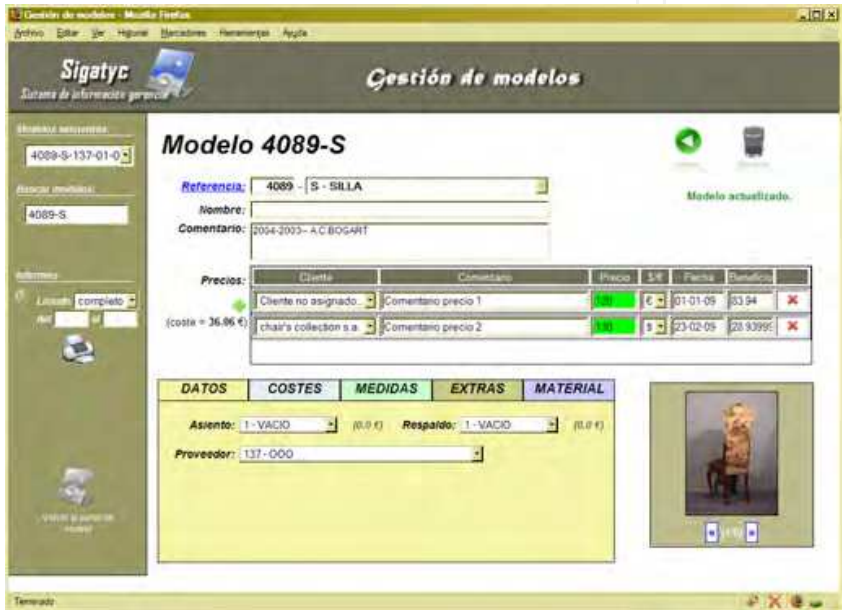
Gestión de modelos - Mozilla Firefox

Archivo Editar Ver Historial Marcadores Herramientas Ayuda

Sigatyc
Sistema de información gerencial

Gestión de modelos

Modelos encontrados:
4089-S-137-01-0

Buscar modelos:
4089-S

Informes
Listado completo
del al

Volver a pantalla modelos

Modelo 4089-S

Modelo actualizado.

Referencia: 4089 - S - SILLA
Nombre:
Comentario: 2004-2003-- A.C.BOGART

Precios:

| Cliente | Comentario | Precio | $/€ | Fecha | Beneficio | |
|---|---|---|---|---|---|---|
| Cliente no asignado... | Comentario precio 1 | 120 | € | 01-01-09 | 83.94 | ✖ |
| chair's collection s.a. | Comentario precio 2 | 130 | $ | 23-02-09 | 28.93999 | ✖ |

(coste = 36.06 €)

DATOS COSTES MEDIDAS EXTRAS MATERIAL

Asiento: 1 - VACIO (0.0 €) Respaldo: 1 - VACIO (0.0 €)
Proveedor: 137 - OOO

1/1

Terminado